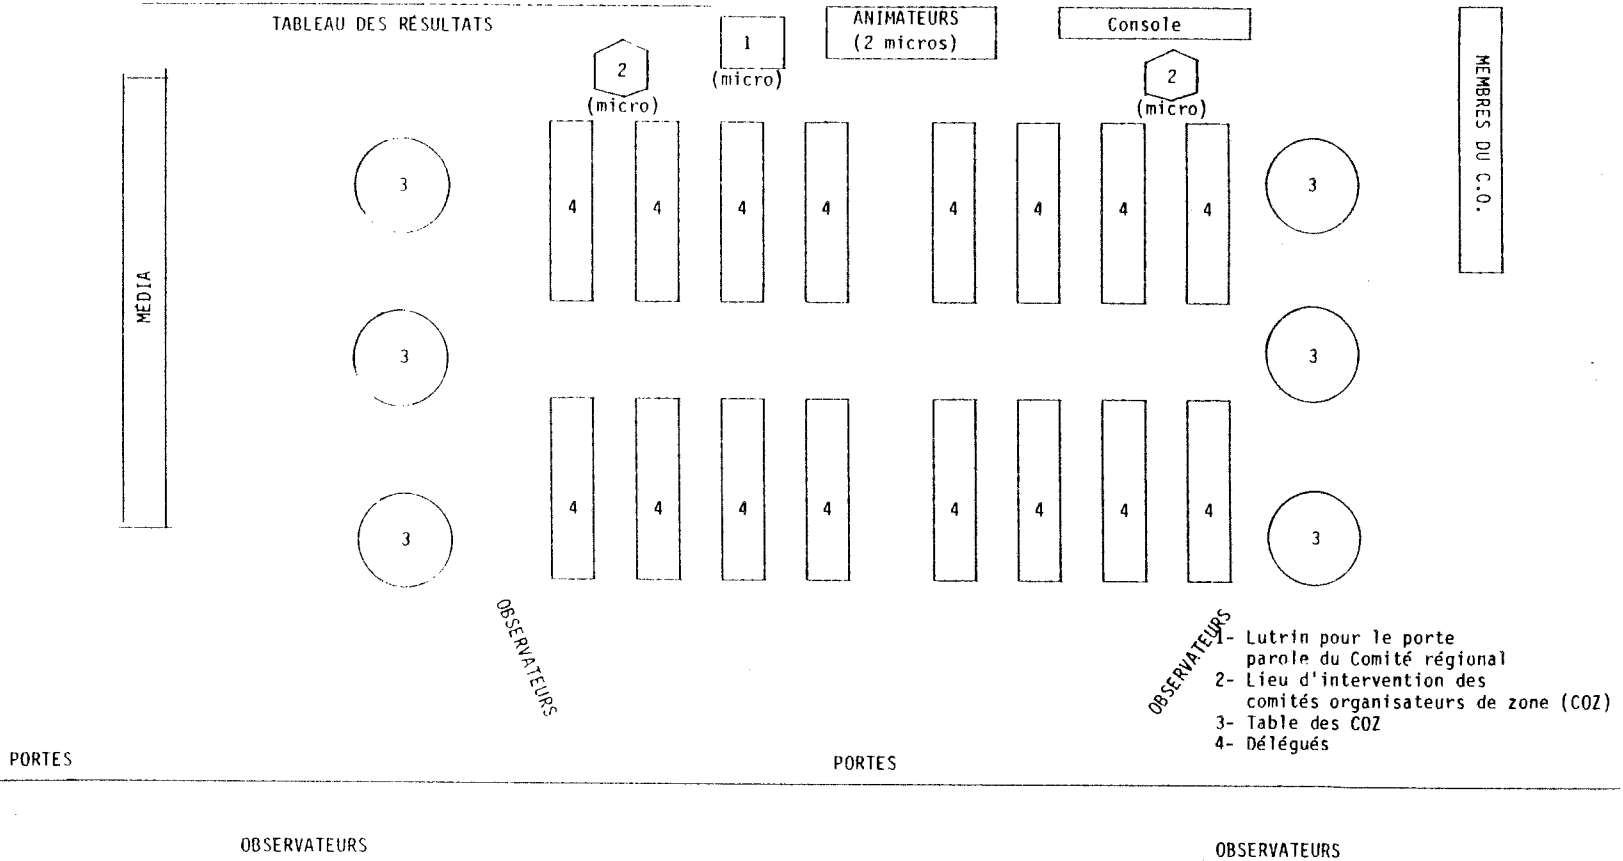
TABLEAU DES RÉSULTATS

1
(micro)

ANIMATEURS
(2 micros)

Console

MEMBRES DU C.O.

2
(micro)

2
(micro)

MÉDIA

3

3

3

3

3

3

4 4 4 4 4 4 4 4

4 4 4 4 4 4 4 4

OBSERVATEURS

OBSERVATEURS

1- Lutrin pour le porte parole du Comité régional
2- Lieu d'intervention des comités organisateurs de zone (COZ)
3- Table des COZ
4- Délégués

PORTES

PORTES

OBSERVATEURS

OBSERVATEURS